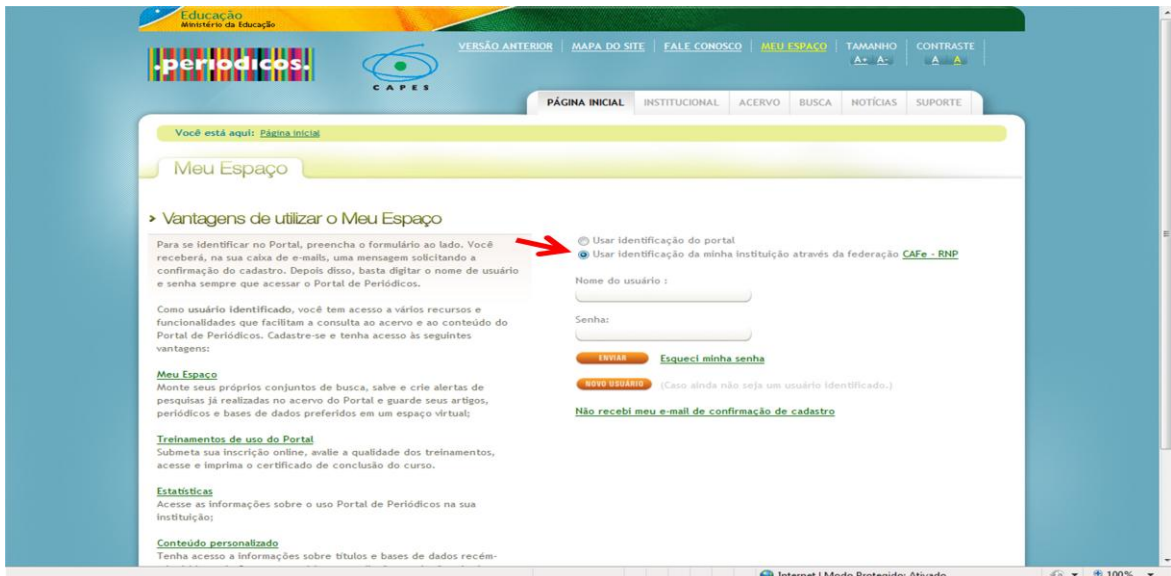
Educação
Ministério da Educação

.periodicos.

CAPES

VERSÃO ANTERIOR | MAPA DO SITE | FALE CONOSCO | MEU ESPAÇO | TAMANHO A+ A- | CONTRASTE A A

PÁGINA INICIAL | INSTITUCIONAL | ACERVO | BUSCA | NOTÍCIAS | SUPORTE

Você está aqui: Página inicial

Meu Espaço

› Vantagens de utilizar o Meu Espaço

Para se identificar no Portal, preencha o formulário ao lado. Você receberá, na sua caixa de e-mails, uma mensagem solicitando a confirmação do cadastro. Depois disso, basta digitar o nome de usuário e senha sempre que acessar o Portal de Periódicos.

Como usuário identificado, você tem acesso a vários recursos e funcionalidades que facilitam a consulta ao acervo e ao conteúdo do Portal de Periódicos. Cadastre-se e tenha acesso às seguintes vantagens:

Meu Espaço
Monte seus próprios conjuntos de busca, salve e crie alertas de pesquisas já realizadas no acervo do Portal e guarde seus artigos, periódicos e bases de dados preferidos em um espaço virtual;

Treinamentos de uso do Portal
Submeta sua inscrição online, avalie a qualidade dos treinamentos, acesse e imprima o certificado de conclusão do curso.

Estatísticas
Acesse as informações sobre o uso Portal de Periódicos na sua instituição;

Conteúdo personalizado
Tenha acesso a informações sobre títulos e bases de dados recém-

Usar identificação do portal
Usar identificação da minha instituição através da federação CAFe - RNP

Nome do usuário :

Senha:

ENVIAR Esqueci minha senha

NOVO USUÁRIO (Caso ainda não seja um usuário identificado.)

Não recebi meu e-mail de confirmação de cadastro

Internet | Modo Protegido: Ativado 100%